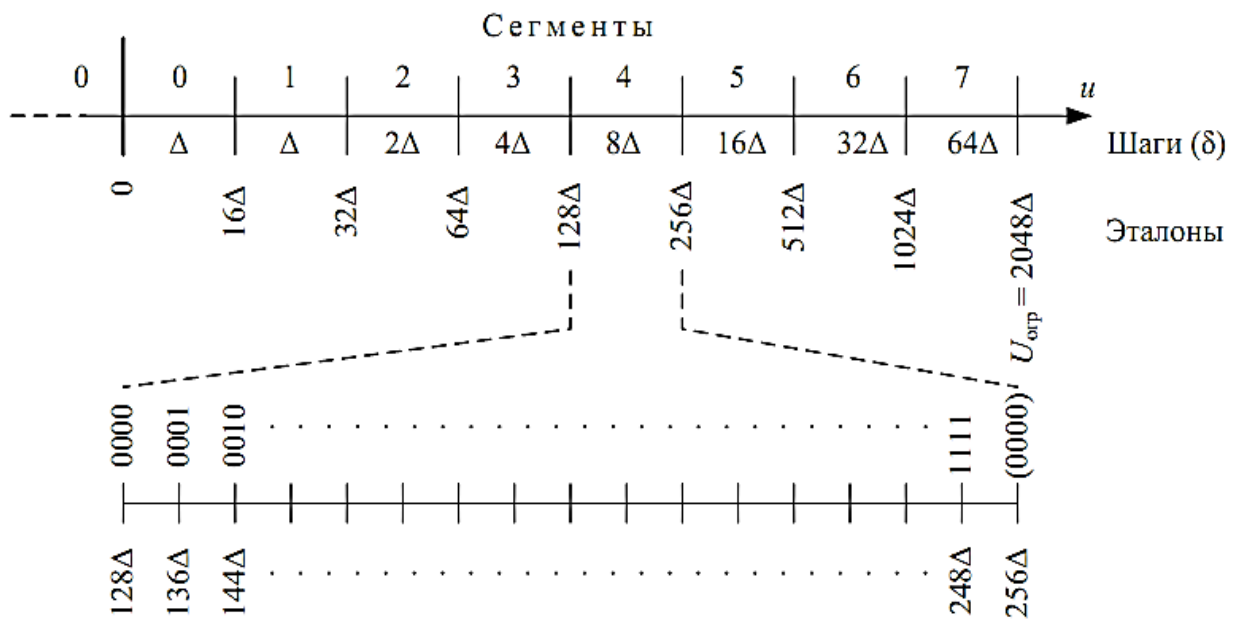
Сегменты

0 0 1 2 3 4 5 6 7 $u$

$\Delta$ $\Delta$ $2\Delta$ $4\Delta$ $8\Delta$ $16\Delta$ $32\Delta$ $64\Delta$ Шаги ($\delta$)

0 $16\Delta$ $32\Delta$ $64\Delta$ $128\Delta$ $256\Delta$ $512\Delta$ $1024\Delta$ $U_{огр} = 2048\Delta$ Эталоны

0000 0001 0010 . . . . . . . . . . . . . . . . . . . . 1111 (0000)

$128\Delta$ $136\Delta$ $144\Delta$ . . . . . . . . . . . . . . . . . . . . $248\Delta$ $256\Delta$